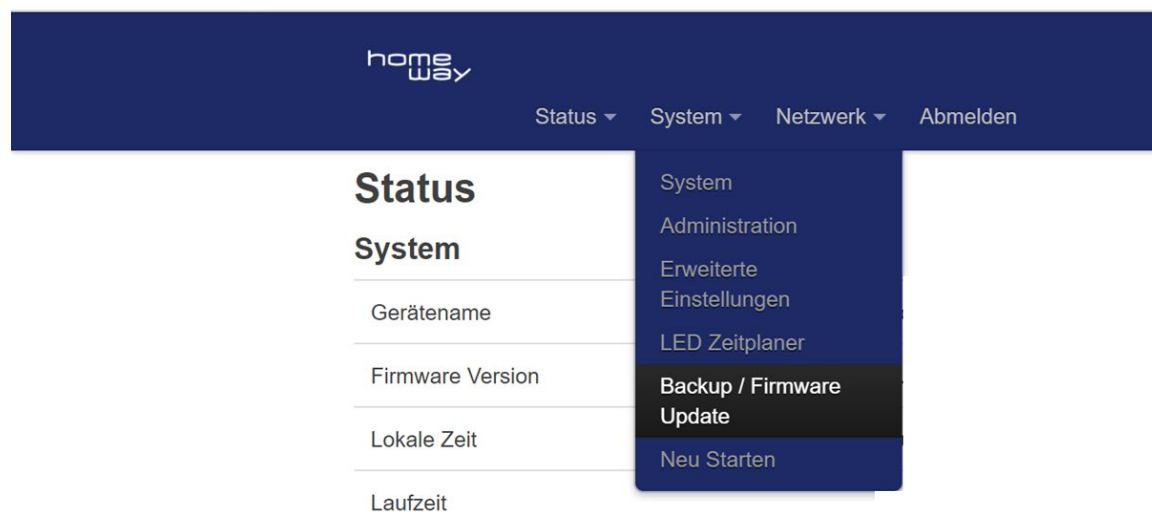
home way

Status ▾ System ▾ Netzwerk ▾ Abmelden

System
Administration
Erweiterte Einstellungen
LED Zeitplaner
Backup / Firmware Update
Neu Starten

Status

System

Gerätename

Firmware Version

Lokale Zeit

Laufzeit